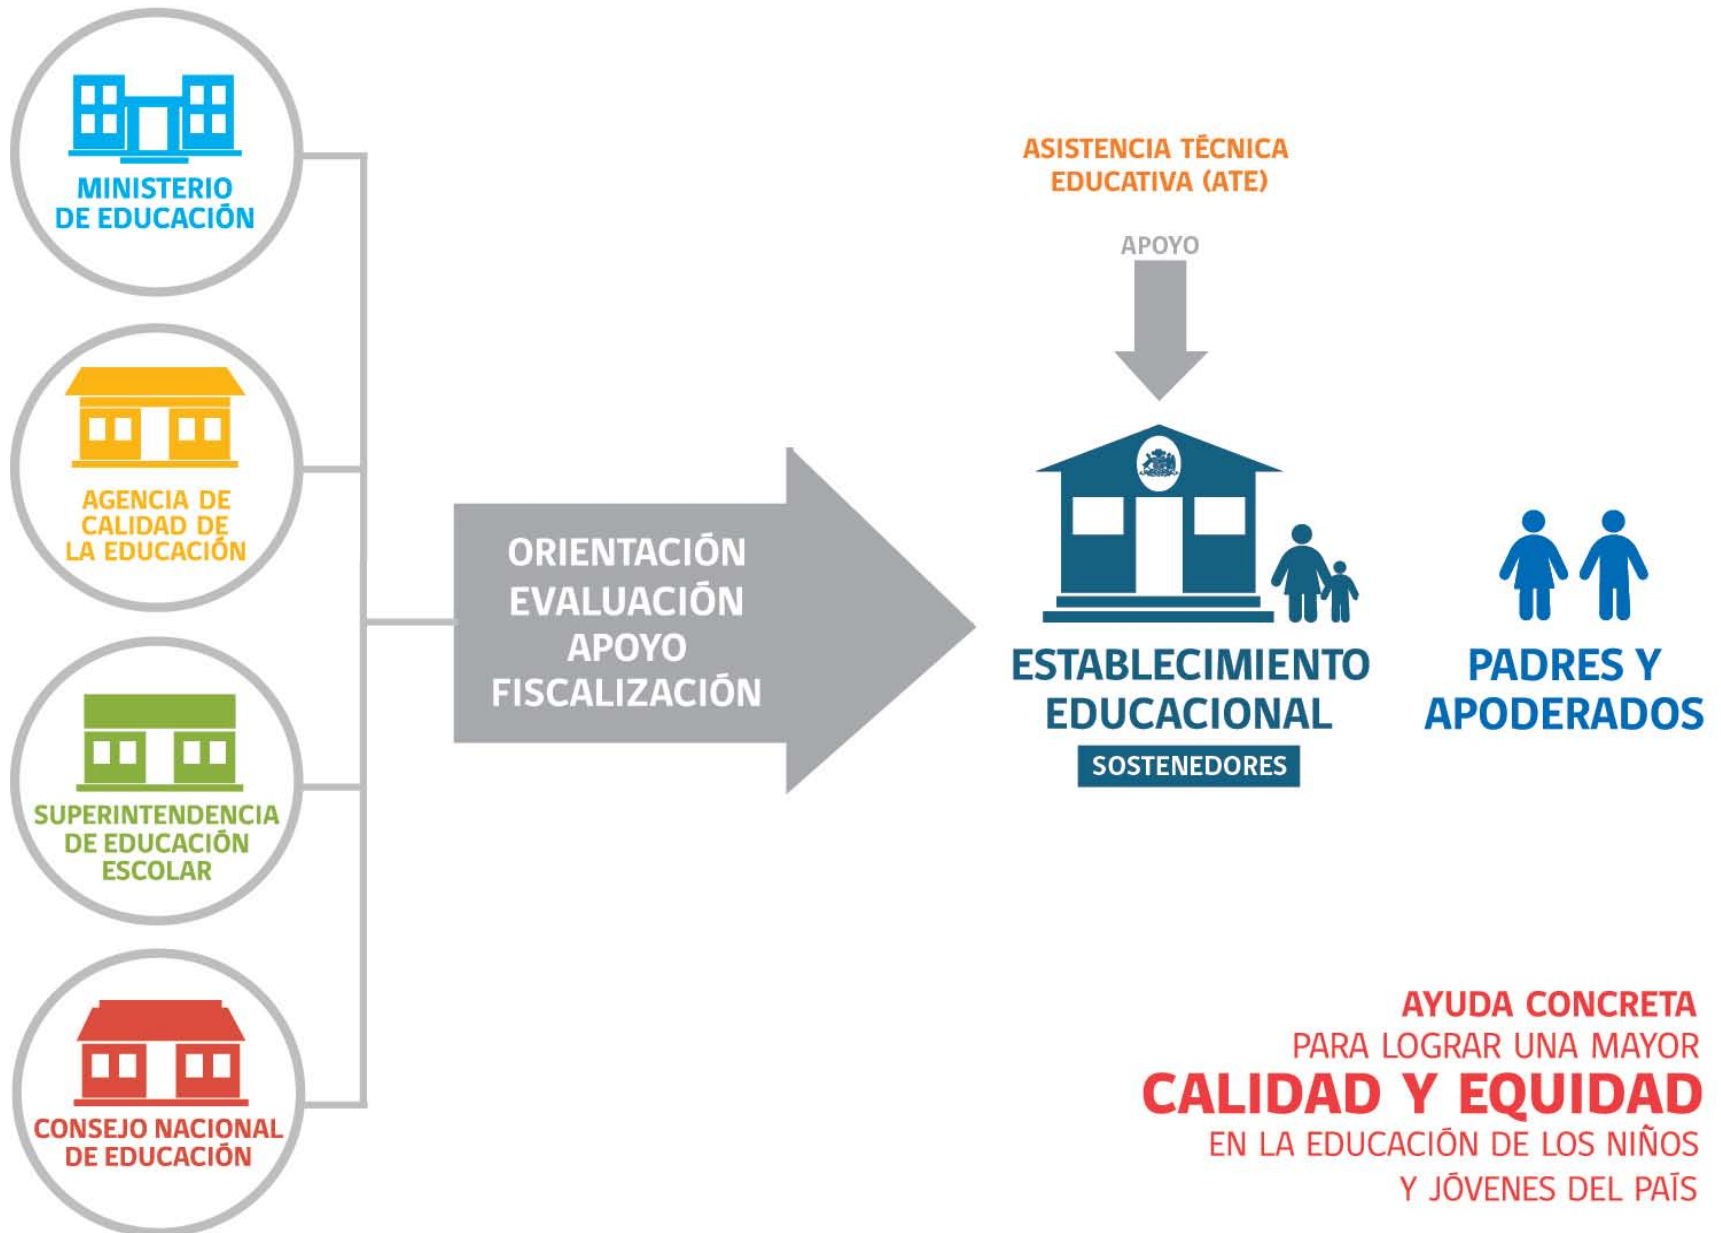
MINISTERIO DE EDUCACIÓN

AGENCIA DE CALIDAD DE LA EDUCACIÓN

SUPERINTENDENCIA DE EDUCACIÓN ESCOLAR

CONSEJO NACIONAL DE EDUCACIÓN

ORIENTACIÓN
EVALUACIÓN
APOYO
FISCALIZACIÓN

ASISTENCIA TÉCNICA EDUCATIVA (ATE)

APOYO

ESTABLECIMIENTO EDUCACIONAL

SOSTENEDORES

PADRES Y APODERADOS

AYUDA CONCRETA
PARA LOGRAR UNA MAYOR
CALIDAD Y EQUIDAD
EN LA EDUCACIÓN DE LOS NIÑOS
Y JÓVENES DEL PAÍS